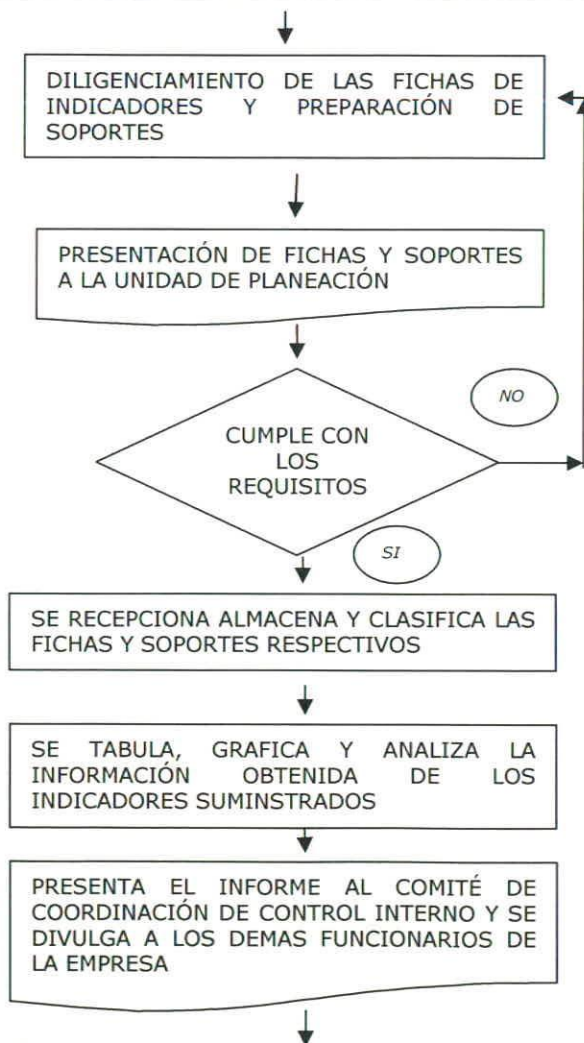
DILIGENCIAMIENTO DE LAS FICHAS DE INDICADORES Y PREPARACIÓN DE SOPORTES

PRESENTACIÓN DE FICHAS Y SOPORTES A LA UNIDAD DE PLANEACIÓN

NO

CUMPLE CON LOS REQUISITOS

SI

SE RECEPCIONA ALMACENA Y CLASIFICA LAS FICHAS Y SOPORTES RESPECTIVOS

SE TABULA, GRAFICA Y ANALIZA LA INFORMACIÓN OBTENIDA DE LOS INDICADORES SUMINSTRADOS

PRESENTA EL INFORME AL COMITÉ DE COORDINACIÓN DE CONTROL INTERNO Y SE DIVULGA A LOS DEMAS FUNCIONARIOS DE LA EMPRESA